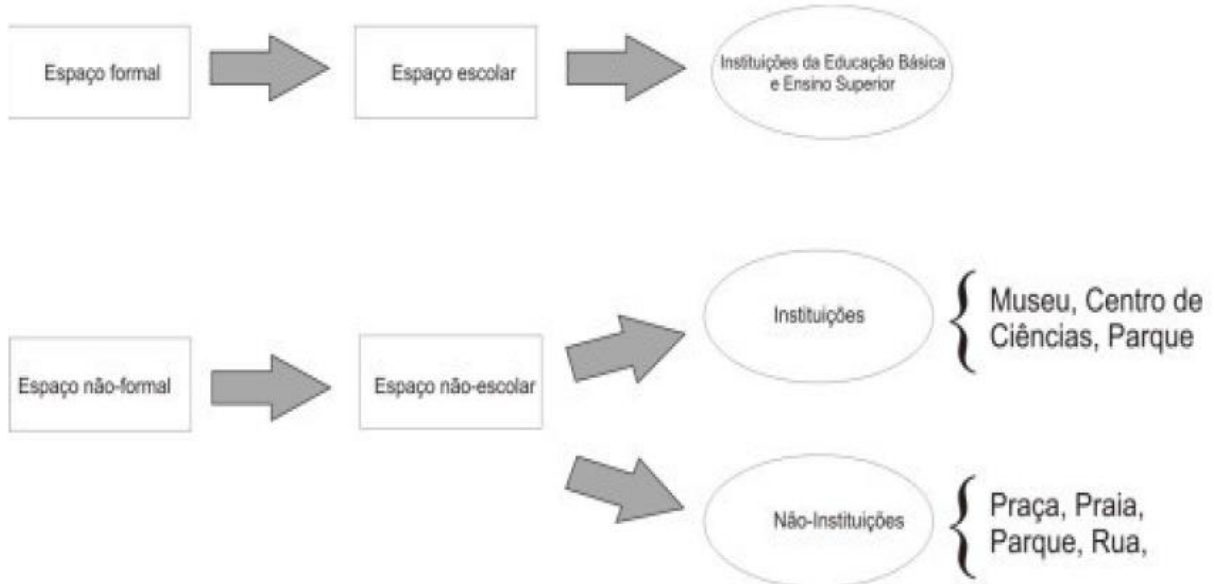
Espaço formal

Espaço escolar

Instituições da Educação Básica e Ensino Superior

Instituições

Museu, Centro de Ciências, Parque

Espaço não-formal

Espaço não-escolar

Não-Instituições

Praça, Praia, Parque, Rua,